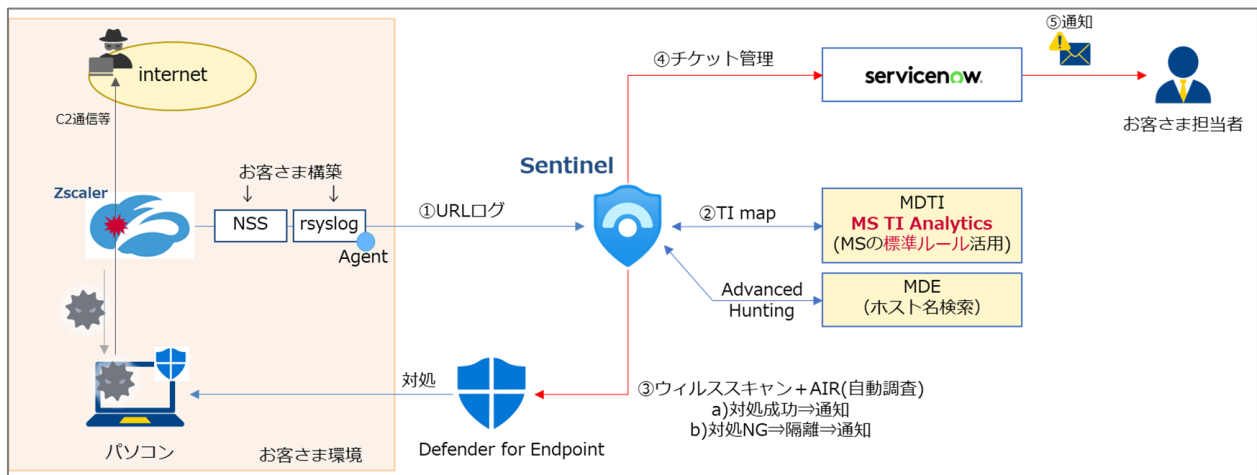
internet

C2通信等

お客さま構築

Zscaler

NSS

rsyslog

Agent

パソコン

お客さま環境

①URLログ

Sentinel

④チケット管理

servicenow

⑤通知

お客さま担当者

②TI map

MDTI
MS TI Analytics
(MSの標準ルール活用)

Advanced Hunting

MDE
(ホスト名検索)

対処

Defender for Endpoint

③ウィルススキャン＋AIR(自動調査)
a)対処成功⇒通知
b)対処NG⇒隔離⇒通知